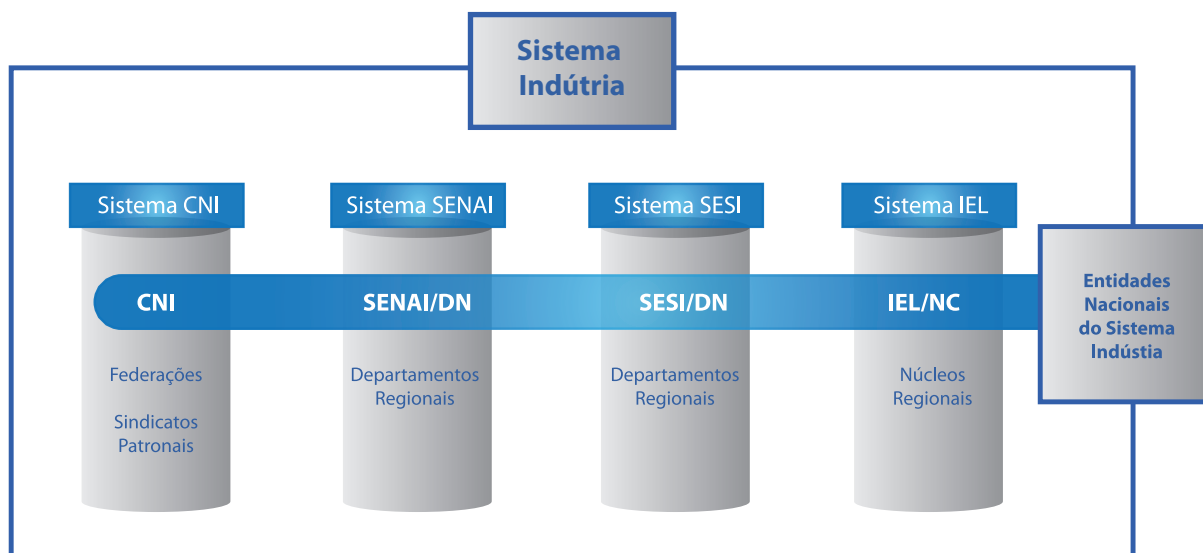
Sistema Indútria

Sistema CNI

Sistema SENAI

Sistema SESI

Sistema IEL

Entidades Nacionais do Sistema Indústia

CNI

SENAI/DN

SESI/DN

IEL/NC

Federações

Sindicatos Patronais

Departamentos Regionais

Departamentos Regionais

Núcleos Regionais